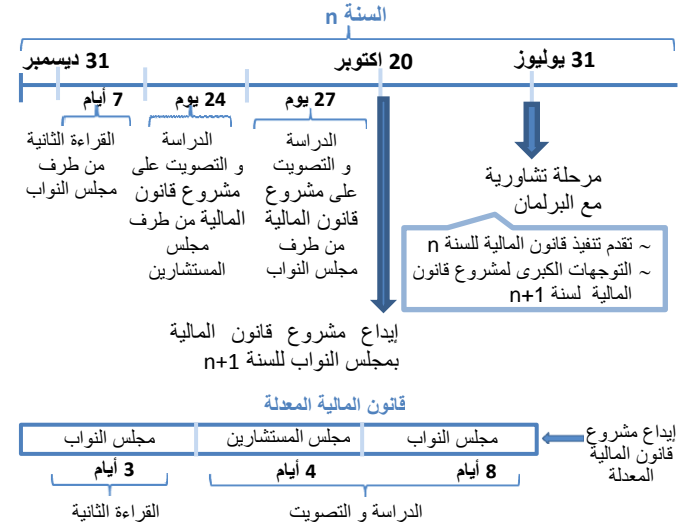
السنة n

31 يوليوز
20 اكتوبر
31 ديسمبر

27 يوم
24 يوم
7 أيام

القراءة الثانية من طرف مجلس النواب

الدراسة و التصويت على مشروع قانون المالية من طرف مجلس المستشارين

الدراسة و التصويت على مشروع قانون المالية من طرف مجلس النواب

مرحلة تشاورية مع البرلمان

~ تقدم تنفيذ قانون المالية للسنة n
~ التوجهات الكبرى لمشروع قانون المالية لسنة n+1

إيداع مشروع قانون المالية بمجلس النواب للسنة n+1

قانون المالية المعدلة

| مجلس النواب | مجلس المستشارين | مجلس النواب |
|---|---|---|

إيداع مشروع قانون المالية المعدلة

3 أيام
4 أيام
8 أيام

القراءة الثانية
الدراسة و التصويت